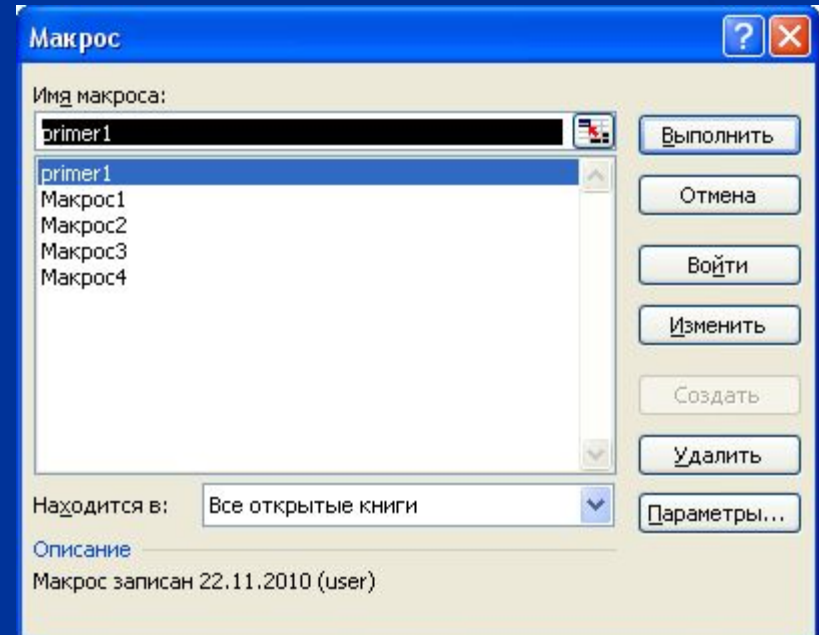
Макрос

Имя макроса:

primer1

primer1
Макрос1
Макрос2
Макрос3
Макрос4

Выполнить

Отмена

Войти

Изменить

Создать

Удалить

Находится в: Все открытые книги

Параметры...

Описание

Макрос записан 22.11.2010 (user)